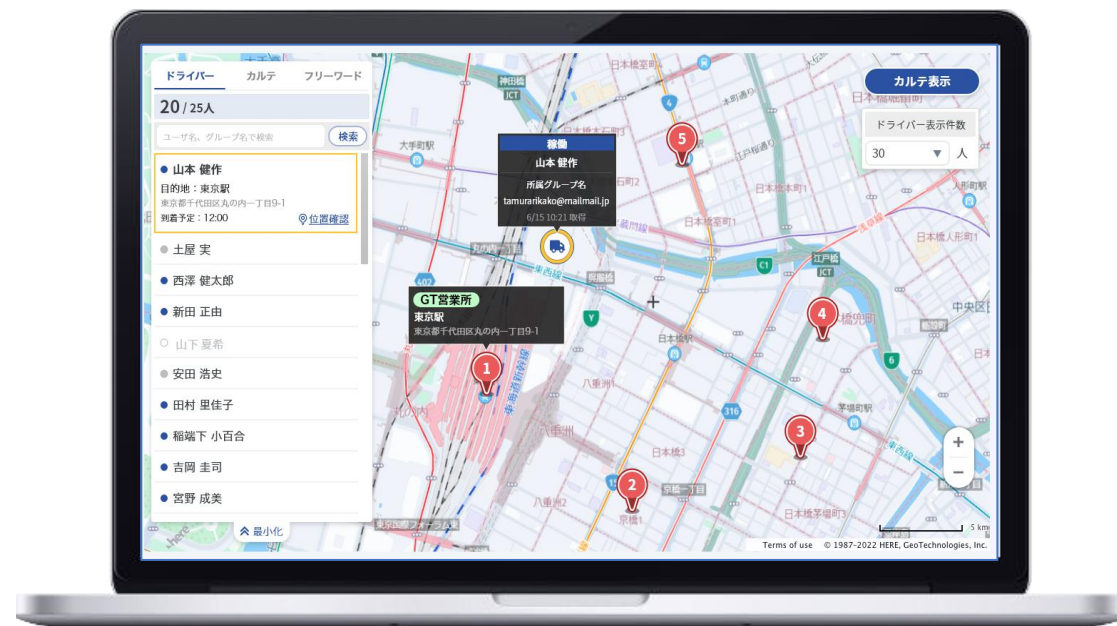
ドライバー　カルテ　フリーワード

20 / 25人

ユーザ名、グループ名で検索　検索

● 山本 健作
目的地：東京駅
東京都千代田区丸の内一丁目9-1
到着予定：12:00　位置確認

● 土屋 実
● 西澤 健太郎
● 新田 正由
○ 山下 夏希
● 安田 浩史
● 田村 里佳子
● 稲端下 小百合
● 吉岡 圭司
● 宮野 成美

最小化

稼働
山本 健作
所属グループ名
tamurarikako@mailmail.jp
6/15 10:21 取得

GT営業所
東京駅
東京都千代田区丸の内一丁目9-1

カルテ表示

ドライバー表示件数
30　人

1
2
3
4
5

神田橋
大手町駅
日本橋
本町
日本橋室町
日本橋本町
江戸橋
日本橋人形町
日本橋兜町
茅場町駅
八重洲
京橋
京橋一丁目
中央区
東京駅
東京国際フォーラム

Terms of use　© 1987-2022 HERE, GeoTechnologies, Inc.
5 km